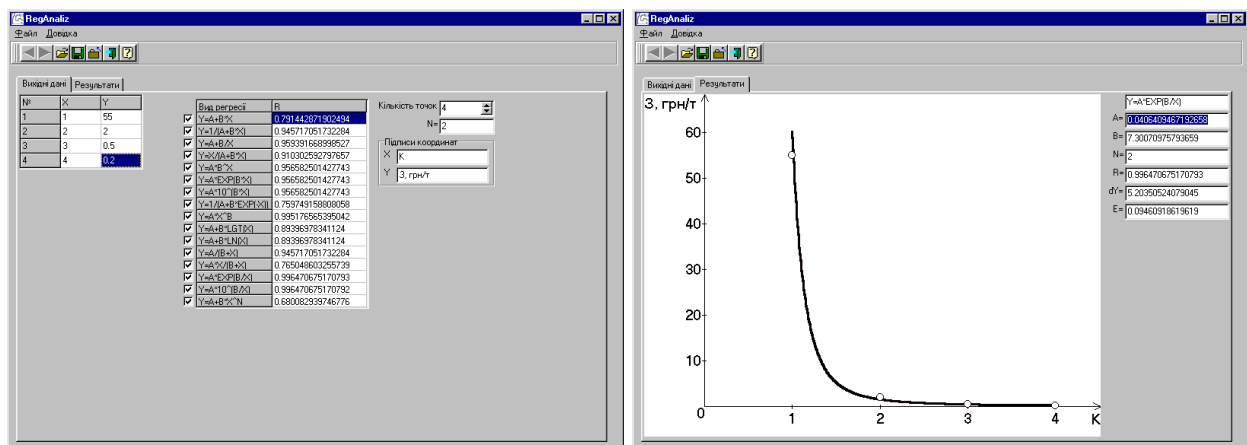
RegAnaliz

Файл Довідка

Вихідні дані | Результати

| № | X | Y |
|---|---|---|
| 1 | 1 | 55 |
| 2 | 2 | 2 |
| 3 | 3 | 0.5 |
| 4 | 4 | 0.2 |

| Вид регресії | R |
|---|---|
| Y=A+B*X | 0.791442871902494 |
| Y=1/(A+B*X) | 0.945717051732284 |
| Y=A+B/X | 0.959391668998527 |
| Y=X/(A+B*X) | 0.910302592797657 |
| Y=A*B^X | 0.956582501427743 |
| Y=A*EXP(B*X) | 0.956582501427743 |
| Y=A*10^(B*X) | 0.956582501427743 |
| Y=1/(A+B*EXP(-X)) | 0.759749158808058 |
| Y=A*X^B | 0.995176565395042 |
| Y=A+B*LGT(X) | 0.89396978341124 |
| Y=A+B*LN(X) | 0.89396978341124 |
| Y=A/(B+X) | 0.945717051732284 |
| Y=A*X/(B+X) | 0.765048603255739 |
| Y=A*EXP(B/X) | 0.996470675170793 |
| Y=A*10^(B/X) | 0.996470675170792 |
| Y=A+B*X^N | 0.680082939746776 |

Кількість точок 4
N= 2
Підписи координат
X K
Y З, грн/т

RegAnaliz

Файл Довідка

Вихідні дані | Результати

З, грн/т
60
50
40
30
20
10
0
1
2
3
4
K

Y=A*EXP(B/X)
A= 0.0406409467192658
B= 7.30070975793659
N= 2
R= 0.996470675170793
dY= 5.20350524079045
E= 0.09460918619619